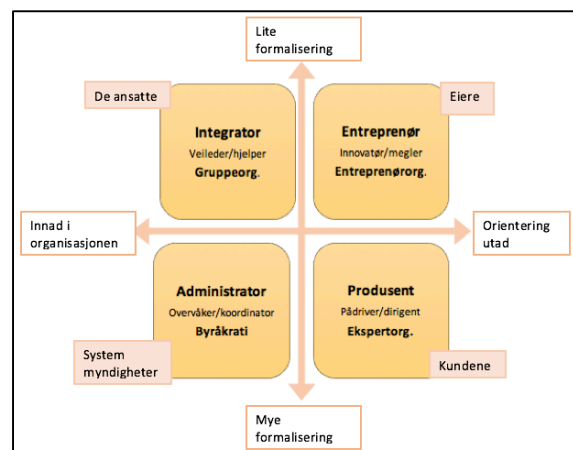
Lite formalisering

De ansatte

Integrator
Veileder/hjelper
Gruppeorg.

Entreprenør
Innovatør/megler
Entreprenørorg.

Eiere

Innad i organisasjonen

Orientering utad

Administrator
Overvåker/koordinator
Byråkrati

Produsent
Pådriver/dirigent
Ekspertorg.

System myndigheter

Kundene

Mye formalisering